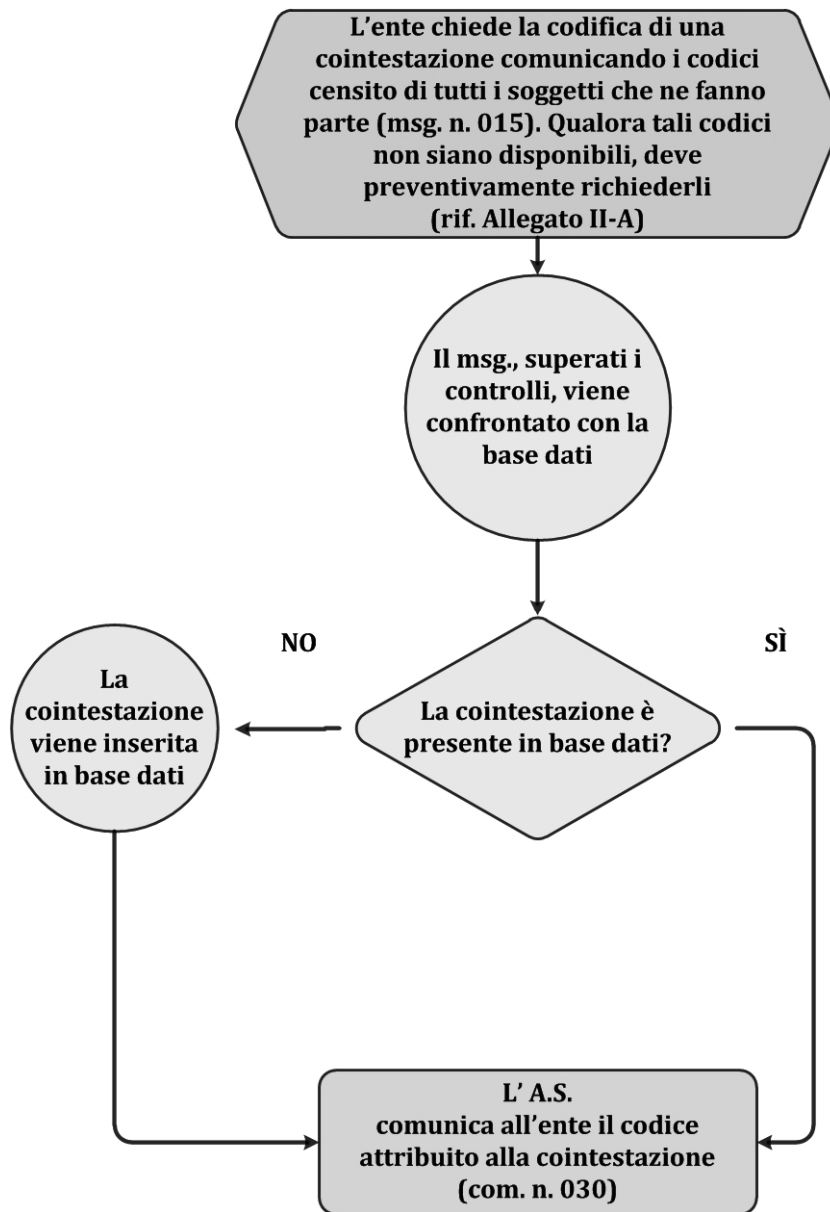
L’ente chiede la codifica di una cointestazione comunicando i codici censito di tutti i soggetti che ne fanno parte (msg. n. 015). Qualora tali codici non siano disponibili, deve preventivamente richiederli (rif. Allegato II-A)

Il msg., superati i controlli, viene confrontato con la base dati

NO

SÌ

La cointestazione è presente in base dati?

La cointestazione viene inserita in base dati

L’ A.S. comunica all’ente il codice attribuito alla cointestazione (com. n. 030)